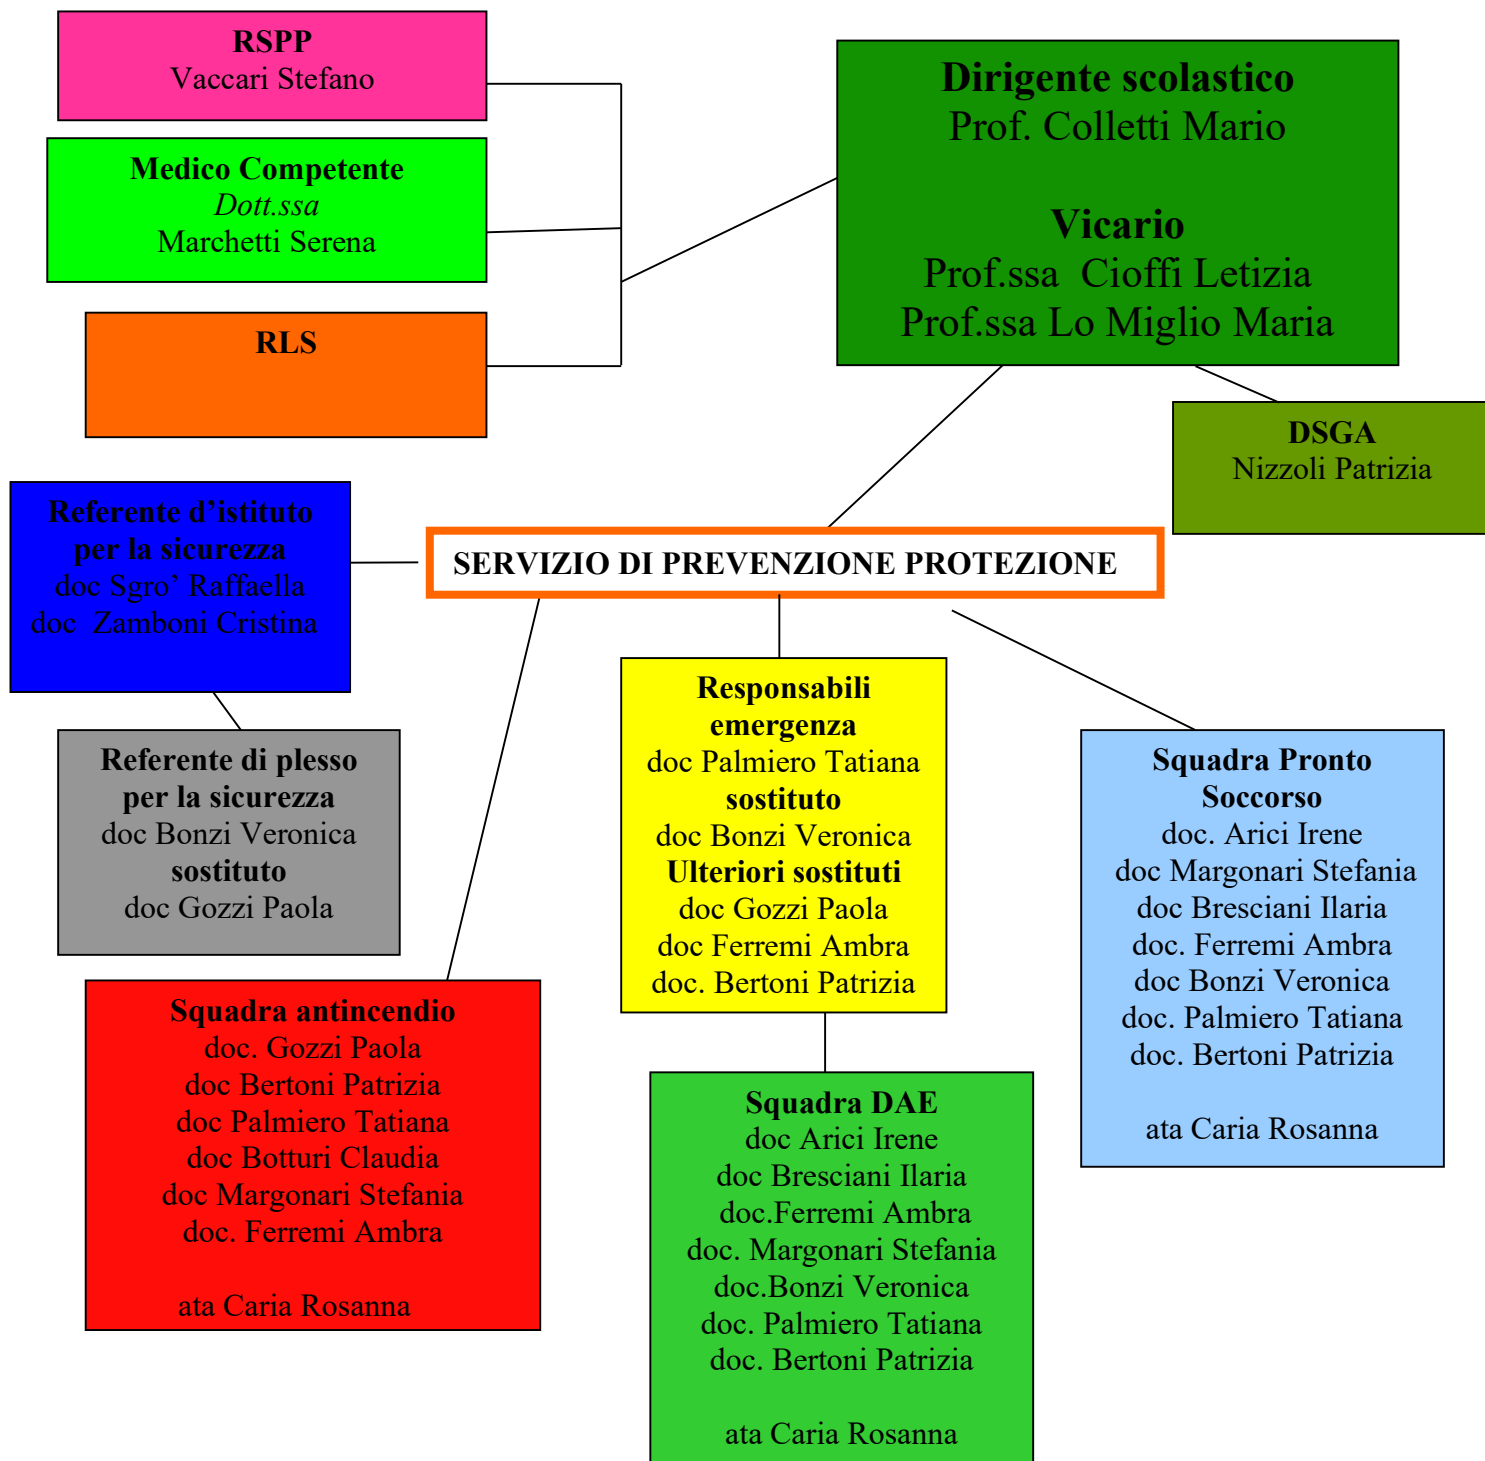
RSPP
Vaccari Stefano

Medico Competente
Dott.ssa
Marchetti Serena

RLS

Dirigente scolastico
Prof. Colletti Mario

Vicario
Prof.ssa Cioffi Letizia
Prof.ssa Lo Miglio Maria

DSGA
Nizzoli Patrizia

Referente d'istituto per la sicurezza
doc Sgro' Raffaella
doc Zamboni Cristina

SERVIZIO DI PREVENZIONE PROTEZIONE

Referente di plesso per la sicurezza
doc Bonzi Veronica
sostituto
doc Gozzi Paola

Responsabili emergenza
doc Palmiero Tatiana
sostituto
doc Bonzi Veronica
Ulteriori sostituti
doc Gozzi Paola
doc Ferremi Ambra
doc. Bertoni Patrizia

Squadra Pronto Soccorso
doc. Arici Irene
doc Margonari Stefania
doc Bresciani Ilaria
doc. Ferremi Ambra
doc Bonzi Veronica
doc. Palmiero Tatiana
doc. Bertoni Patrizia

ata Caria Rosanna

Squadra antincendio
doc. Gozzi Paola
doc Bertoni Patrizia
doc Palmiero Tatiana
doc Botturi Claudia
doc Margonari Stefania
doc. Ferremi Ambra

ata Caria Rosanna

Squadra DAE
doc Arici Irene
doc Bresciani Ilaria
doc.Ferremi Ambra
doc. Margonari Stefania
doc.Bonzi Veronica
doc. Palmiero Tatiana
doc. Bertoni Patrizia

ata Caria Rosanna